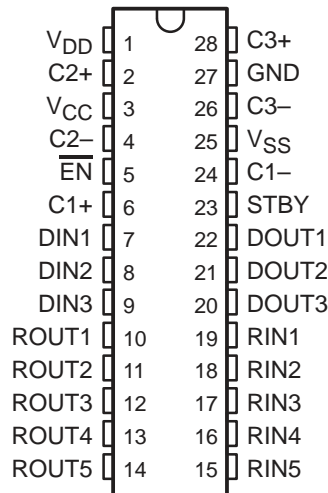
$V_{DD}$ 1
$C2+$ 2
$V_{CC}$ 3
$C2-$ 4
$\overline{EN}$ 5
$C1+$ 6
DIN1 7
DIN2 8
DIN3 9
ROUT1 10
ROUT2 11
ROUT3 12
ROUT4 13
ROUT5 14

28 $C3+$
27 GND
26 $C3-$
25 $V_{SS}$
24 $C1-$
23 STBY
22 DOUT1
21 DOUT2
20 DOUT3
19 RIN1
18 RIN2
17 RIN3
16 RIN4
15 RIN5